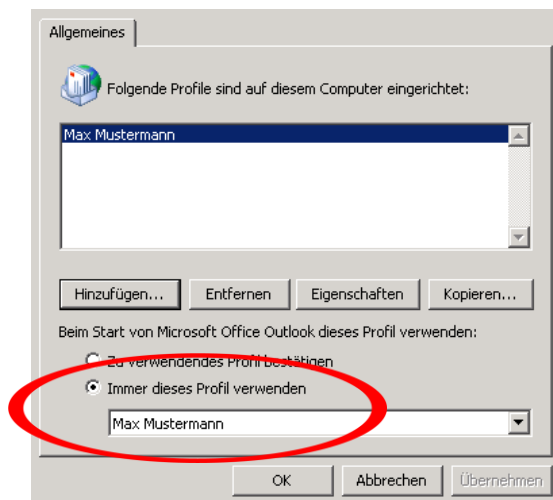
Allgemeines

Folgende Profile sind auf diesem Computer eingerichtet:

Max Mustermann

Hinzufügen... Entfernen Eigenschaften Kopieren...

Beim Start von Microsoft Office Outlook dieses Profil verwenden:

Zu verwendendes Profil bestätigen

Immer dieses Profil verwenden

Max Mustermann

OK Abbrechen Übernehmen